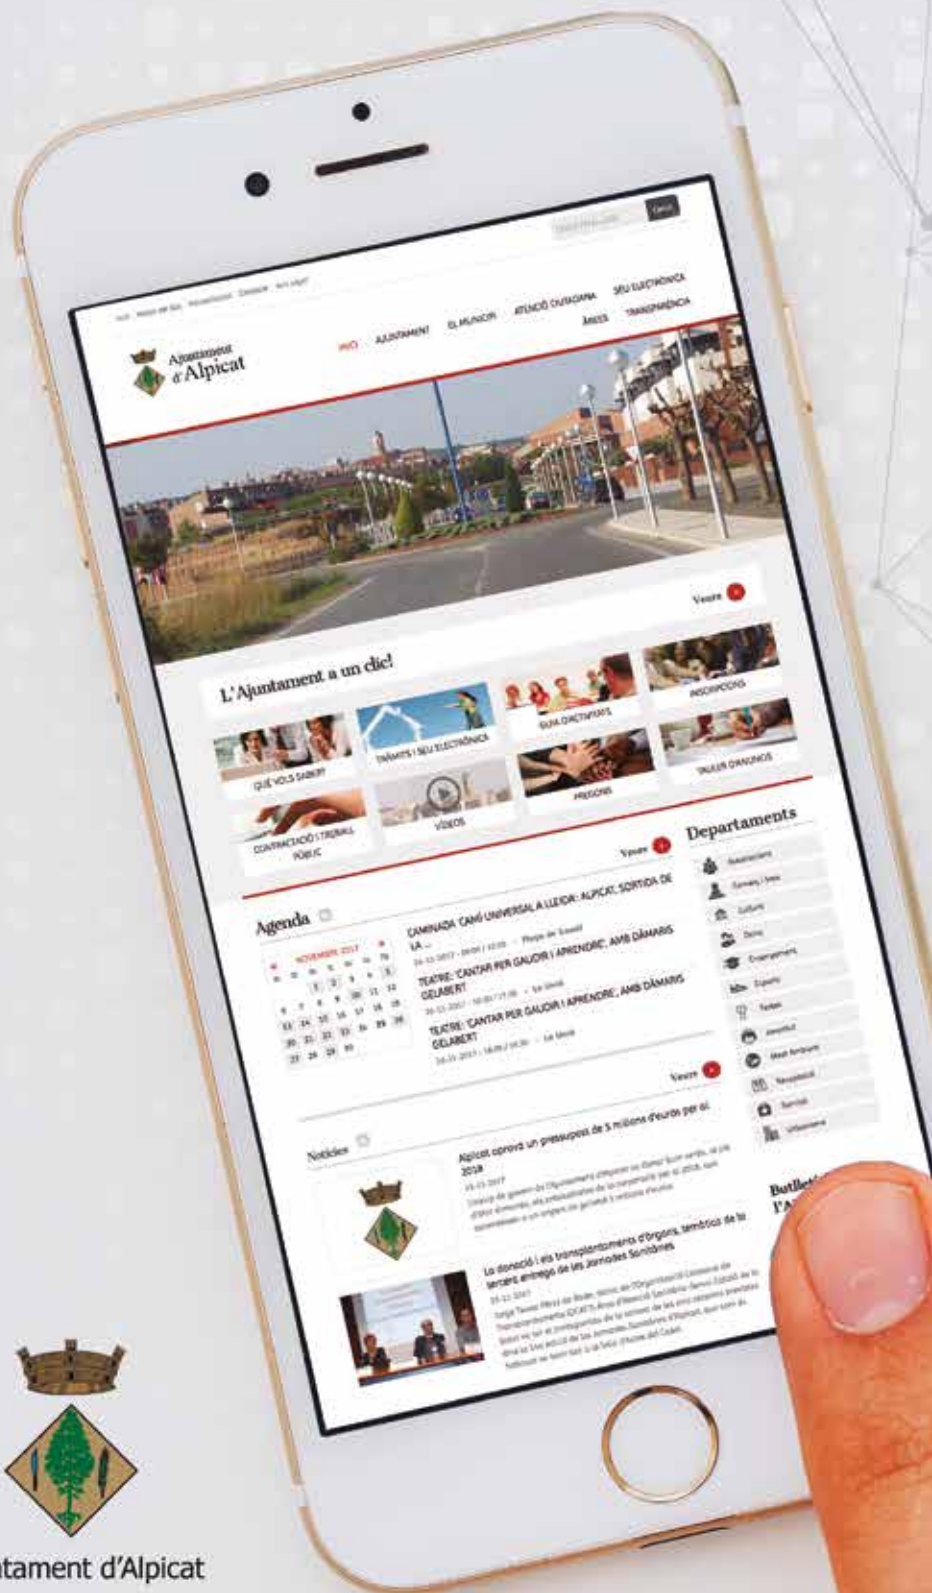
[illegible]

Ajuntament d'Alpicat

INICI AJUNTAMENT EL MUNICIPI ATENCIÓ CIUTADANA SEU ELECTRÒNICA ÀREES TRANSPARÈNCIA

Veure

L'Ajuntament a un clic!

QUÈ VOLS SABER? TRÀMITS I SEU ELECTRÒNICA GUIA D'ACTIVITATS INSCRIPCIONS CONTRACTACIÓ I TREBALL PÚBLIC VÍDEOS PERSONES TAULER D'ANUNCIS

Veure

Agenda

NOVEMBRE 2017

CAMINADA: CAMÍ UNIVERSAL A LLEIDA: ALPICAT, SORTIDA DE LA ...

TEATRE: CANTAR PER GAUDIR I APRENDRE, AMB DÀMARIS GELABERT

TEATRE: CANTAR PER GAUDIR I APRENDRE, AMB DÀMARIS GELABERT

Veure

Notícies

Alpicat aprova un pressupost de 5 milions d'euros per al 2018

La donació i els transplantaments d'òrgans, temàtica de la tercera jornada de les Jornades Sanitàries

Departaments

Butllet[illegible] l'A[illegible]

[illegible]tament d'Alpicat